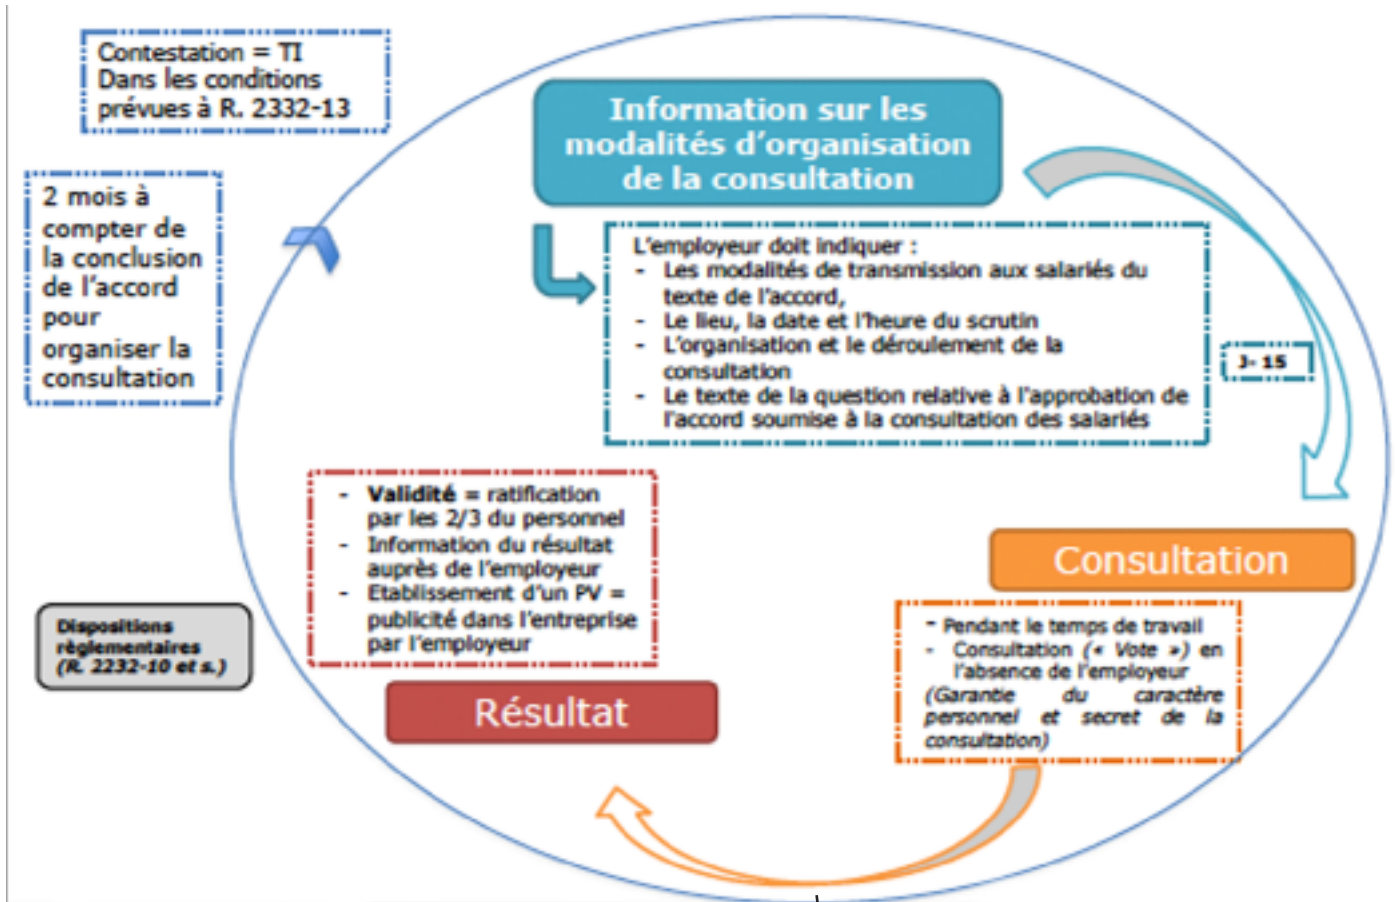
Contestation = TI
Dans les conditions prévues à R. 2332-13

2 mois à compter de la conclusion de l'accord pour organiser la consultation

Information sur les modalités d'organisation de la consultation

L'employeur doit indiquer :
- Les modalités de transmission aux salariés du texte de l'accord,
- Le lieu, la date et l'heure du scrutin
- L'organisation et le déroulement de la consultation
- Le texte de la question relative à l'approbation de l'accord soumise à la consultation des salariés

J- 15

Consultation

- Pendant le temps de travail
- Consultation (« Vote ») en l'absence de l'employeur
(Garantie du caractère personnel et secret de la consultation)

- Validité = ratification par les 2/3 du personnel
- Information du résultat auprès de l'employeur
- Etablissement d'un PV = publicité dans l'entreprise par l'employeur

Résultat

Dispositions règlementaires (R. 2232-10 et s.)